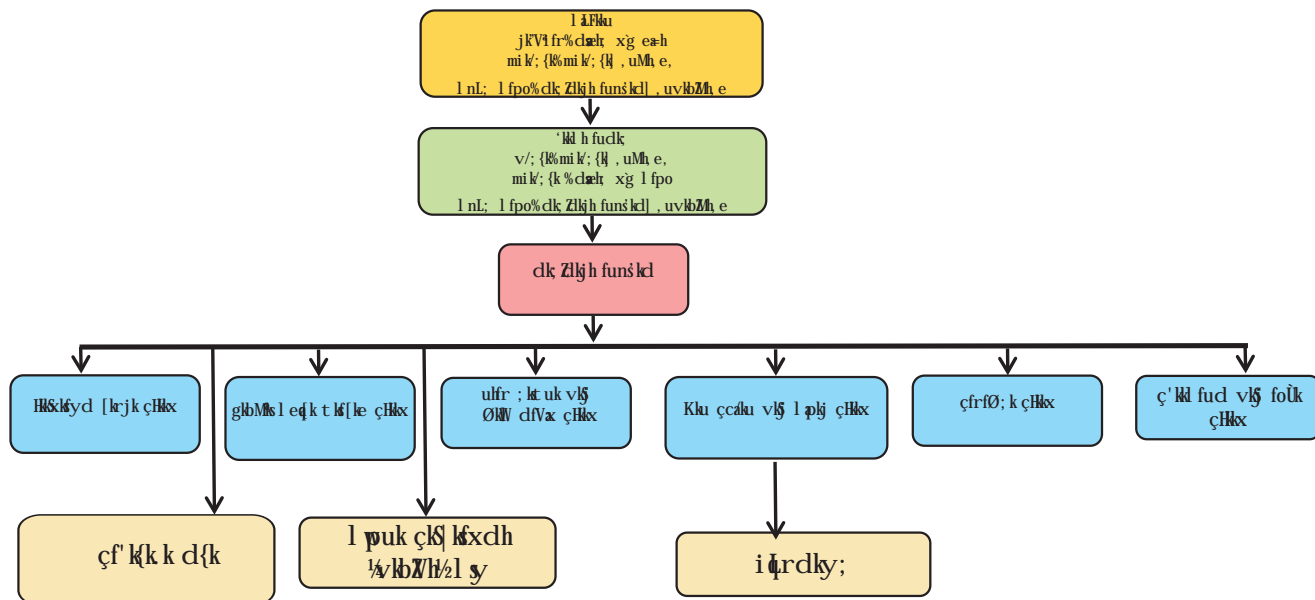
l å.Fkku
jk"Vªifr%clæeh; x`g ea=h
mik/;{k% mik/;{k] , uMh, e,
l nL; l fpo% dk;Zdkjh funs'kd] , uvkbZMh, e

'kkd h fudk;
v/;{k% mik/;{k] , uMh, e,
mik/;{k % clæeh; x`g l fpo
l nL; l fpo% dk;Zdkjh funs'kd] , uvkbZMh, e

dk;Zdkjh funs'kd

HkkS"kfyd [krjk çHkkx

gkbMªks l eq{k t kf[ke çHkkx

ulfr ;kst uk vkSj Økl dfVax çHkkx

Kku çca/ku vkSj l apkj çHkkx

çfrØ;k çHkkx

ç'kkl fud vkSj foÙk çHkkx

çf'k{k.k d{k

l puk çkS|ksfxdh ¼vkbZVh½ l sy

iqLrdky;